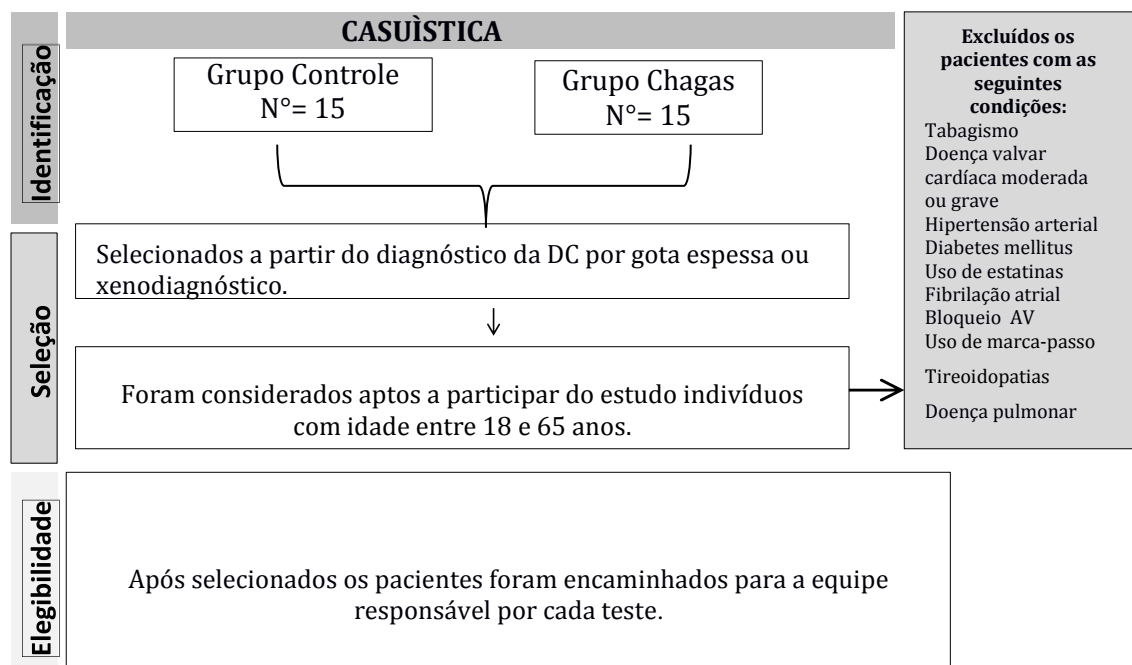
Identificação

CASUÌSTICA

Grupo Controle
N°= 15

Grupo Chagas
N°= 15

Seleção

Selecionados a partir do diagnóstico da DC por gota espessa ou xenodiagnóstico.

Foram considerados aptos a participar do estudo indivíduos com idade entre 18 e 65 anos.

Excluídos os pacientes com as seguintes condições:
Tabagismo
Doença valvar cardíaca moderada ou grave
Hipertensão arterial
Diabetes mellitus
Uso de estatinas
Fibrilação atrial
Bloqueio AV
Uso de marca-passo
Tireoidopatias
Doença pulmonar

Elegibilidade

Após selecionados os pacientes foram encaminhados para a equipe responsável por cada teste.